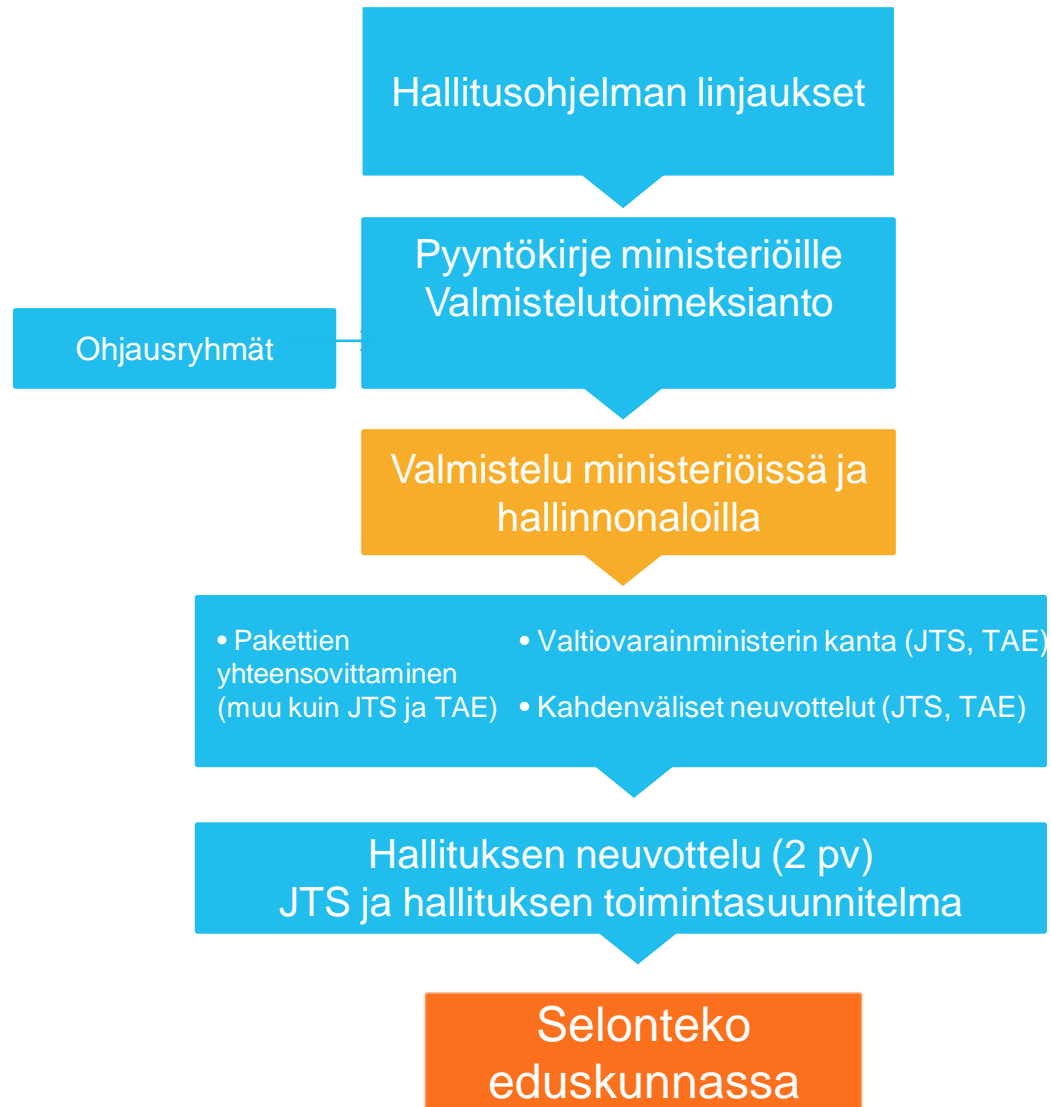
Hallitusohjelman linjaukset

Pyyntökirje ministeriöille
Valmistelutoimeksianto

Ohjausryhmät

Valmistelu ministeriöissä ja hallinnonaloilla

• Pakettien yhteensovittaminen (muu kuin JTS ja TAE)

• Valtiovarainministerin kanta (JTS, TAE)

• Kahdenväliset neuvottelut (JTS, TAE)

Hallituksen neuvottelu (2 pv)
JTS ja hallituksen toimintasuunnitelma

Selonteko eduskunnassa